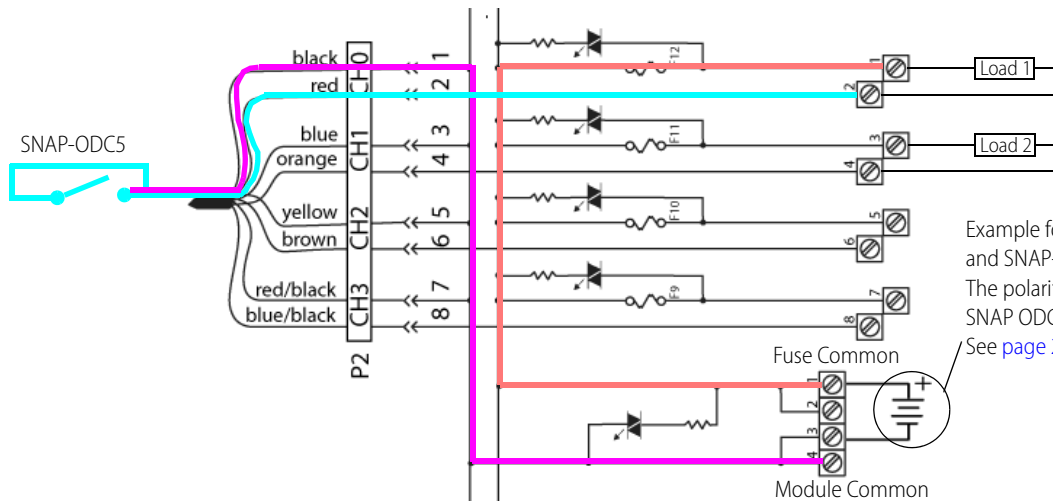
SNAP-ODC5

black
red
blue
orange
yellow
brown
red/black
blue/black

CH0
CH1
CH2
CH3
P2

1
2
3
4
5
6
7
8

F12
F11
F10
F9

1
2
3
4
5
6
7
8

Load 1
Load 2

Fuse Common
1
2
3
4
Module Common

Example f
and SNAP-
The polari
SNAP ODC
See page